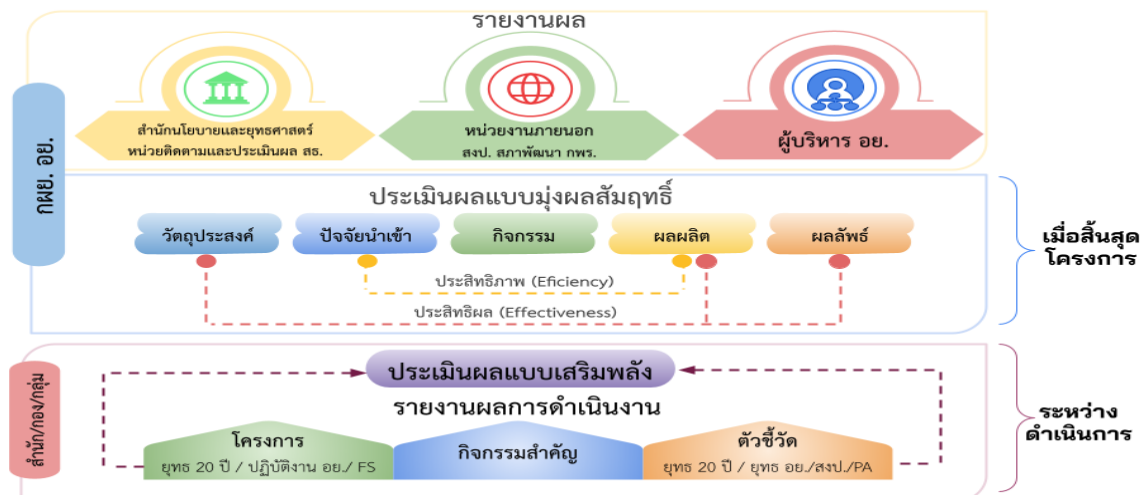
รายงานผล

สำนักนโยบายและยุทธศาสตร์
หน่วยติดตามและประเมินผล สธ.

หน่วยงานภายนอก
สงป. สภาพัฒนา กพร.

ผู้บริหาร อย.

กพย. อย.

ประเมินผลแบบมุ่งผลสัมฤทธิ์

วัตถุประสงค์

ปัจจัยนำเข้า

กิจกรรม

ผลผลิต

ผลลัพธ์

ประสิทธิภาพ (Eficiency)

ประสิทธิผล (Effectiveness)

เมื่อสิ้นสุดโครงการ

สำนัก/กอง/กลุ่ม

ประเมินผลแบบเสริมพลัง

รายงานผลการดำเนินงาน

โครงการ
ยุทธ 20 ปี / ปฏิบัติงาน อย./ FS

กิจกรรมสำคัญ

ตัวชี้วัด
ยุทธ 20 ปี / ยุทธ อย./สงป./PA

ระหว่างดำเนินการ